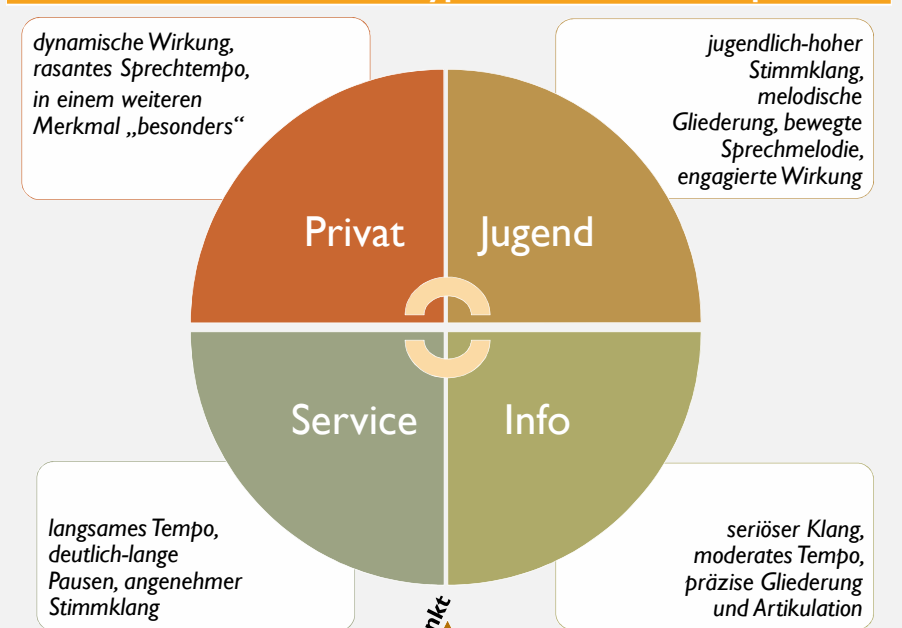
dynamische Wirkung, rasantes Sprechtempo, in einem weiteren Merkmal „besonders“

jugendlich-hoher Stimmklang, melodische Gliederung, bewegte Sprechmelodie, engagierte Wirkung

Privat

Jugend

Service

Info

langsames Tempo, deutlich-lange Pausen, angenehmer Stimmklang

seriöser Klang, moderates Tempo, präzise Gliederung und Artikulation

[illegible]nkt